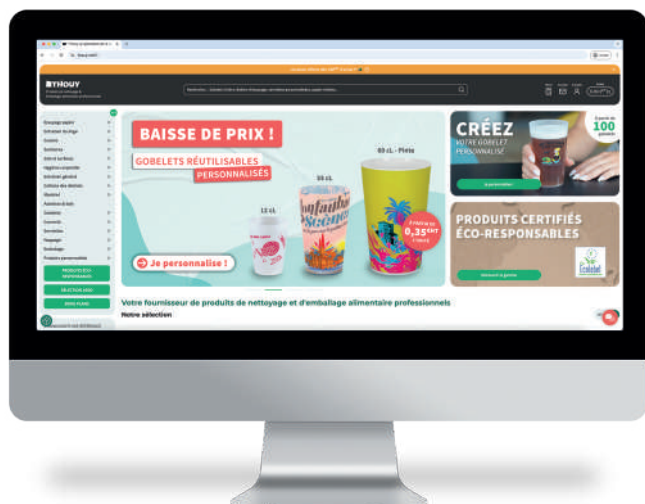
THOUY

BAISSE DE PRIX !

GOBELETS RÉUTILISABLES PERSONNALISÉS

12 cL

50 cL

60 cL - Pinte

0,35€HT

Je personnalise !

CRÉEZ

VOTRE GOBELET PERSONNALISÉ

100

PRODUITS CERTIFIÉS ÉCO-RESPONSABLES

Votre fournisseur de produits de nettoyage et d'emballage alimentaire professionnels

Notre sélection